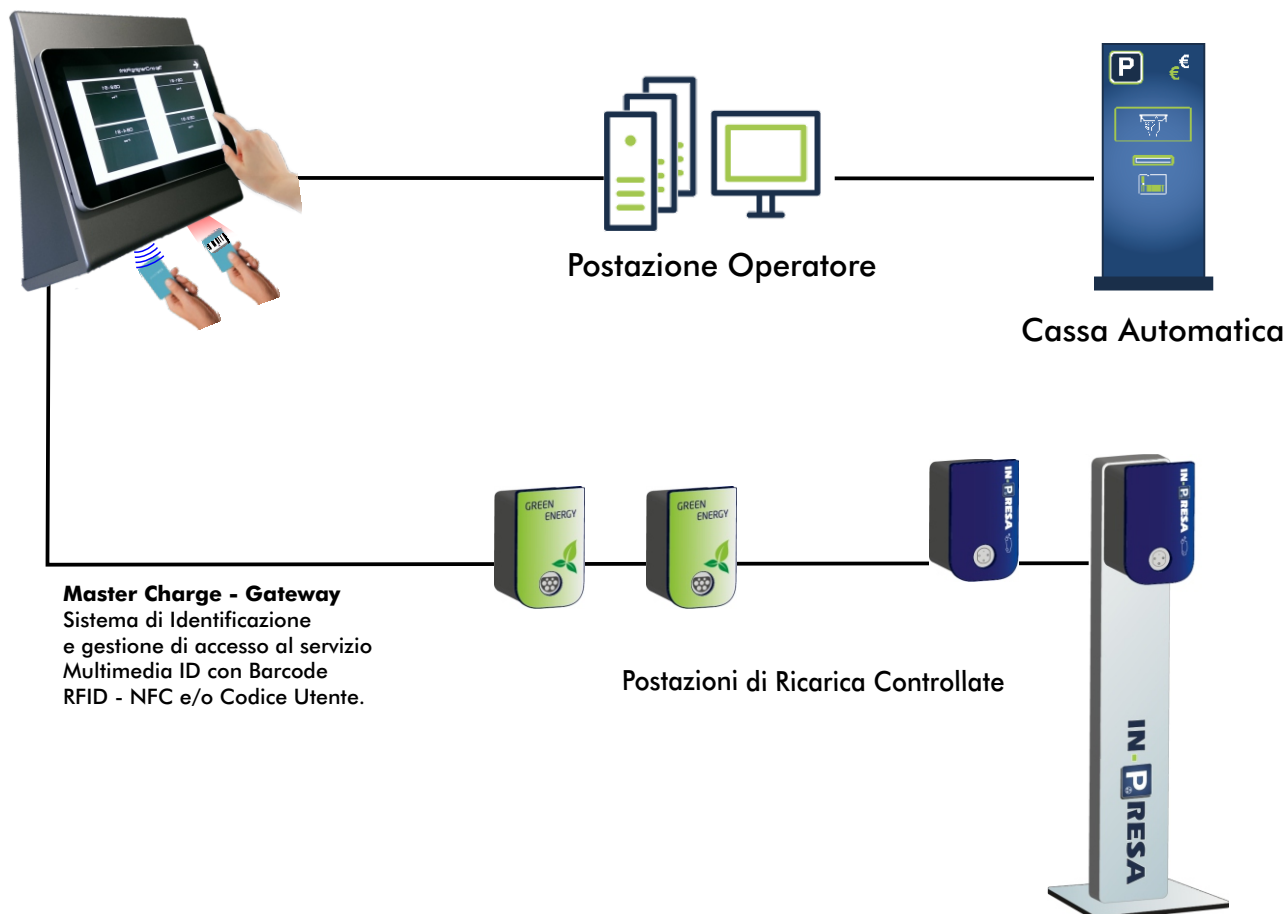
Postazione Operatore

Cassa Automatica

P

€

GREEN ENERGY

GREEN ENERGY

IN-PRESA

IN-PRESA

IN-PRESA

**Master Charge - Gateway**
Sistema di Identificazione
e gestione di accesso al servizio
Multimedia ID con Barcode
RFID - NFC e/o Codice Utente.

Postazioni di Ricarica Controllate